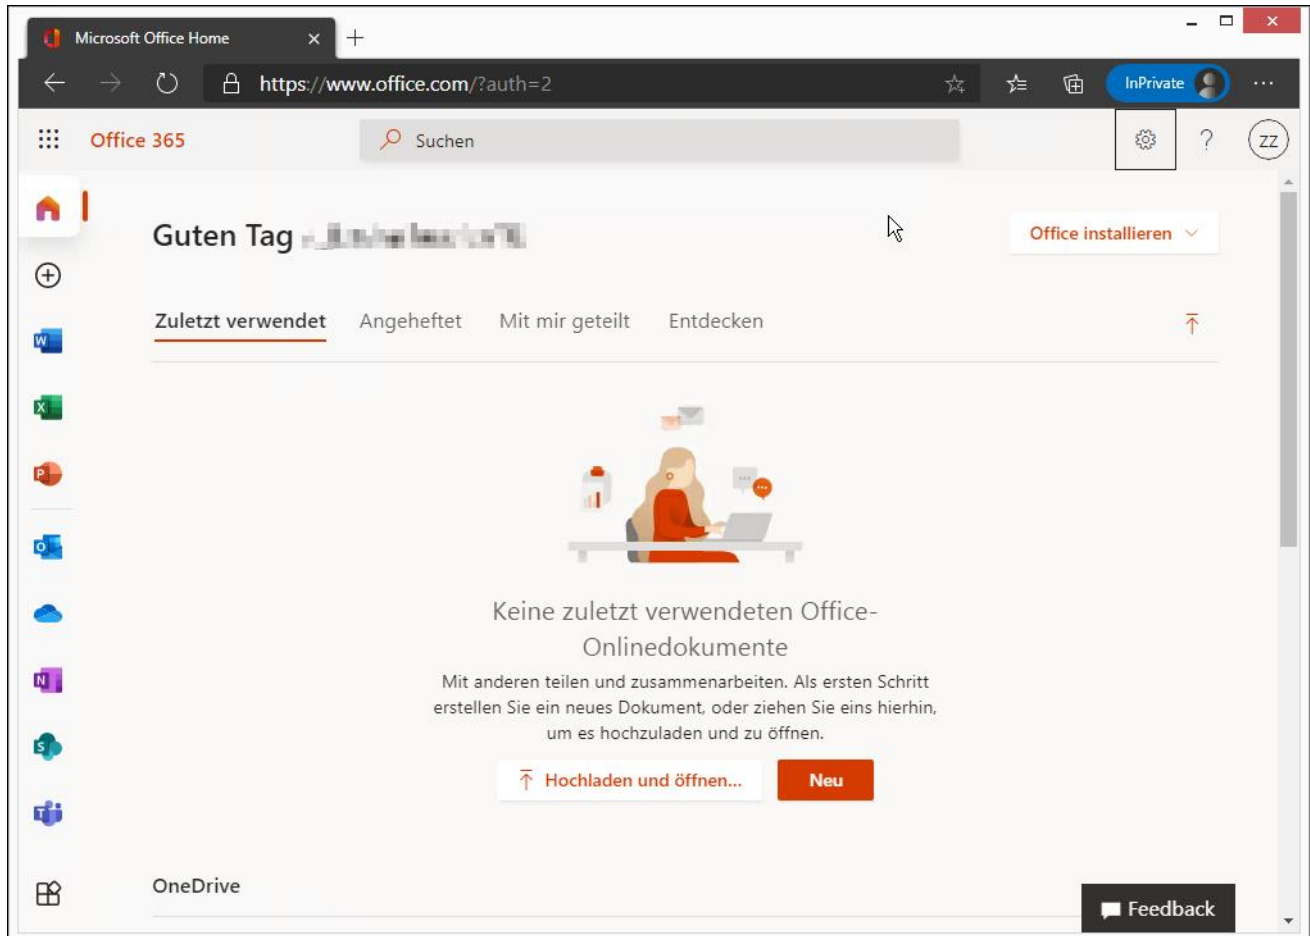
Microsoft Office Home

https://www.office.com/?auth=2

InPrivate

Office 365

Suchen

ZZ

Guten Tag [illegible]

Office installieren

Zuletzt verwendet Angeheftet Mit mir geteilt Entdecken

Keine zuletzt verwendeten Office-Onlinedokumente

Mit anderen teilen und zusammenarbeiten. Als ersten Schritt erstellen Sie ein neues Dokument, oder ziehen Sie eins hierhin, um es hochzuladen und zu öffnen.

Hochladen und öffnen...

Neu

OneDrive

Feedback